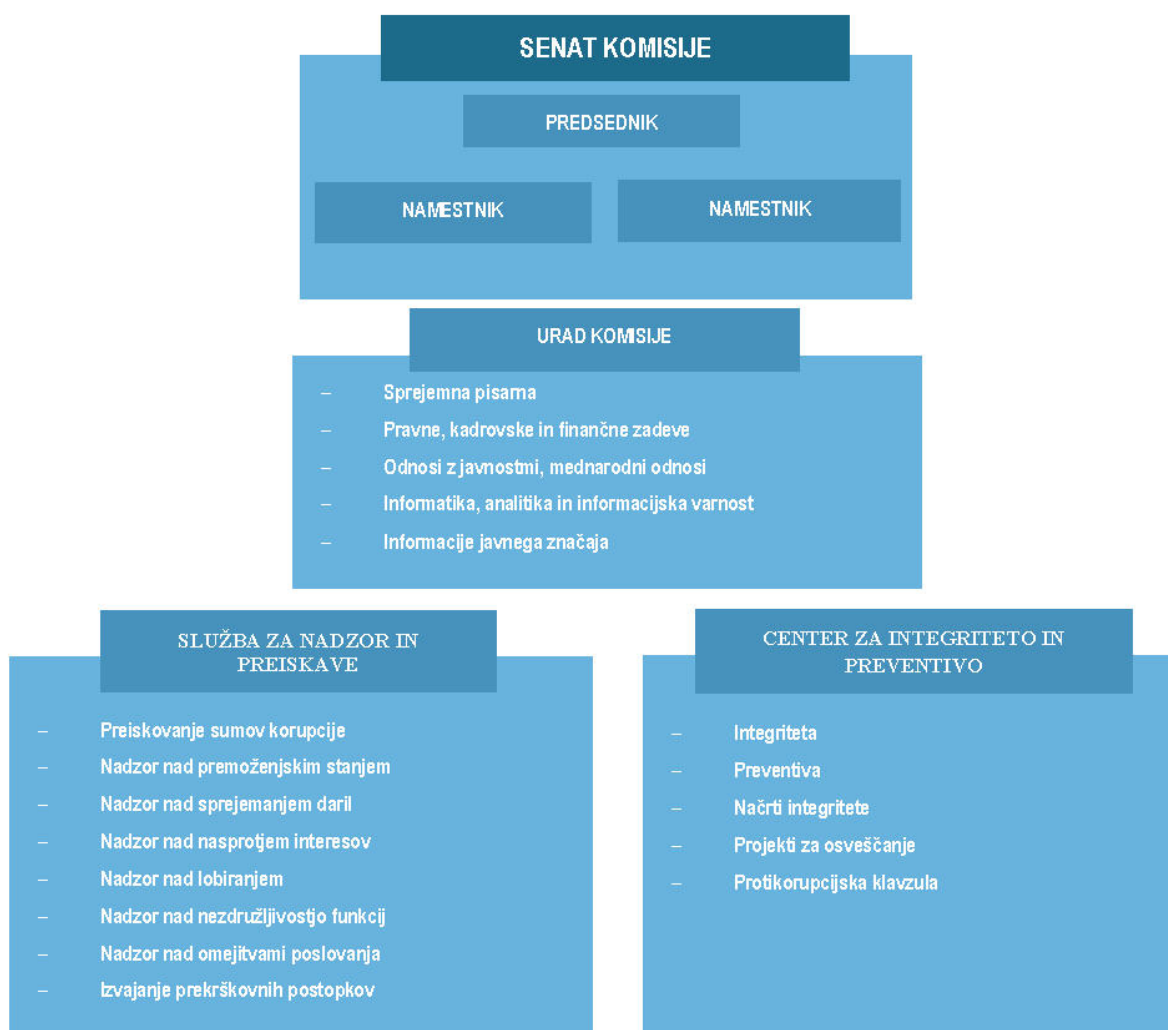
SENAT KOMISIJE

PREDSEDNIK

NAMESTNIK

NAMESTNIK

URAD KOMISIJE

– Sprejemna pisarna
– Pravne, kadrovske in finančne zadeve
– Odnosi z javnostmi, mednarodni odnosi
– Informatika, analitika in informacijska varnost
– Informacije javnega značaja

SLUŽBA ZA NADZOR IN PREISKAVE

– Preiskovanje sumov korupcije
– Nadzor nad premoženjskim stanjem
– Nadzor nad sprejemanjem daril
– Nadzor nad nasprotjem interesov
– Nadzor nad lobiranjem
– Nadzor nad nezdružljivostjo funkcij
– Nadzor nad omejitvami poslovanja
– Izvajanje prekrškovnih postopkov

CENTER ZA INTEGRITETO IN PREVENTIVO

– Integriteta
– Preventiva
– Načrti integritete
– Projekti za osveščanje
– Protikorupcijska klavzula